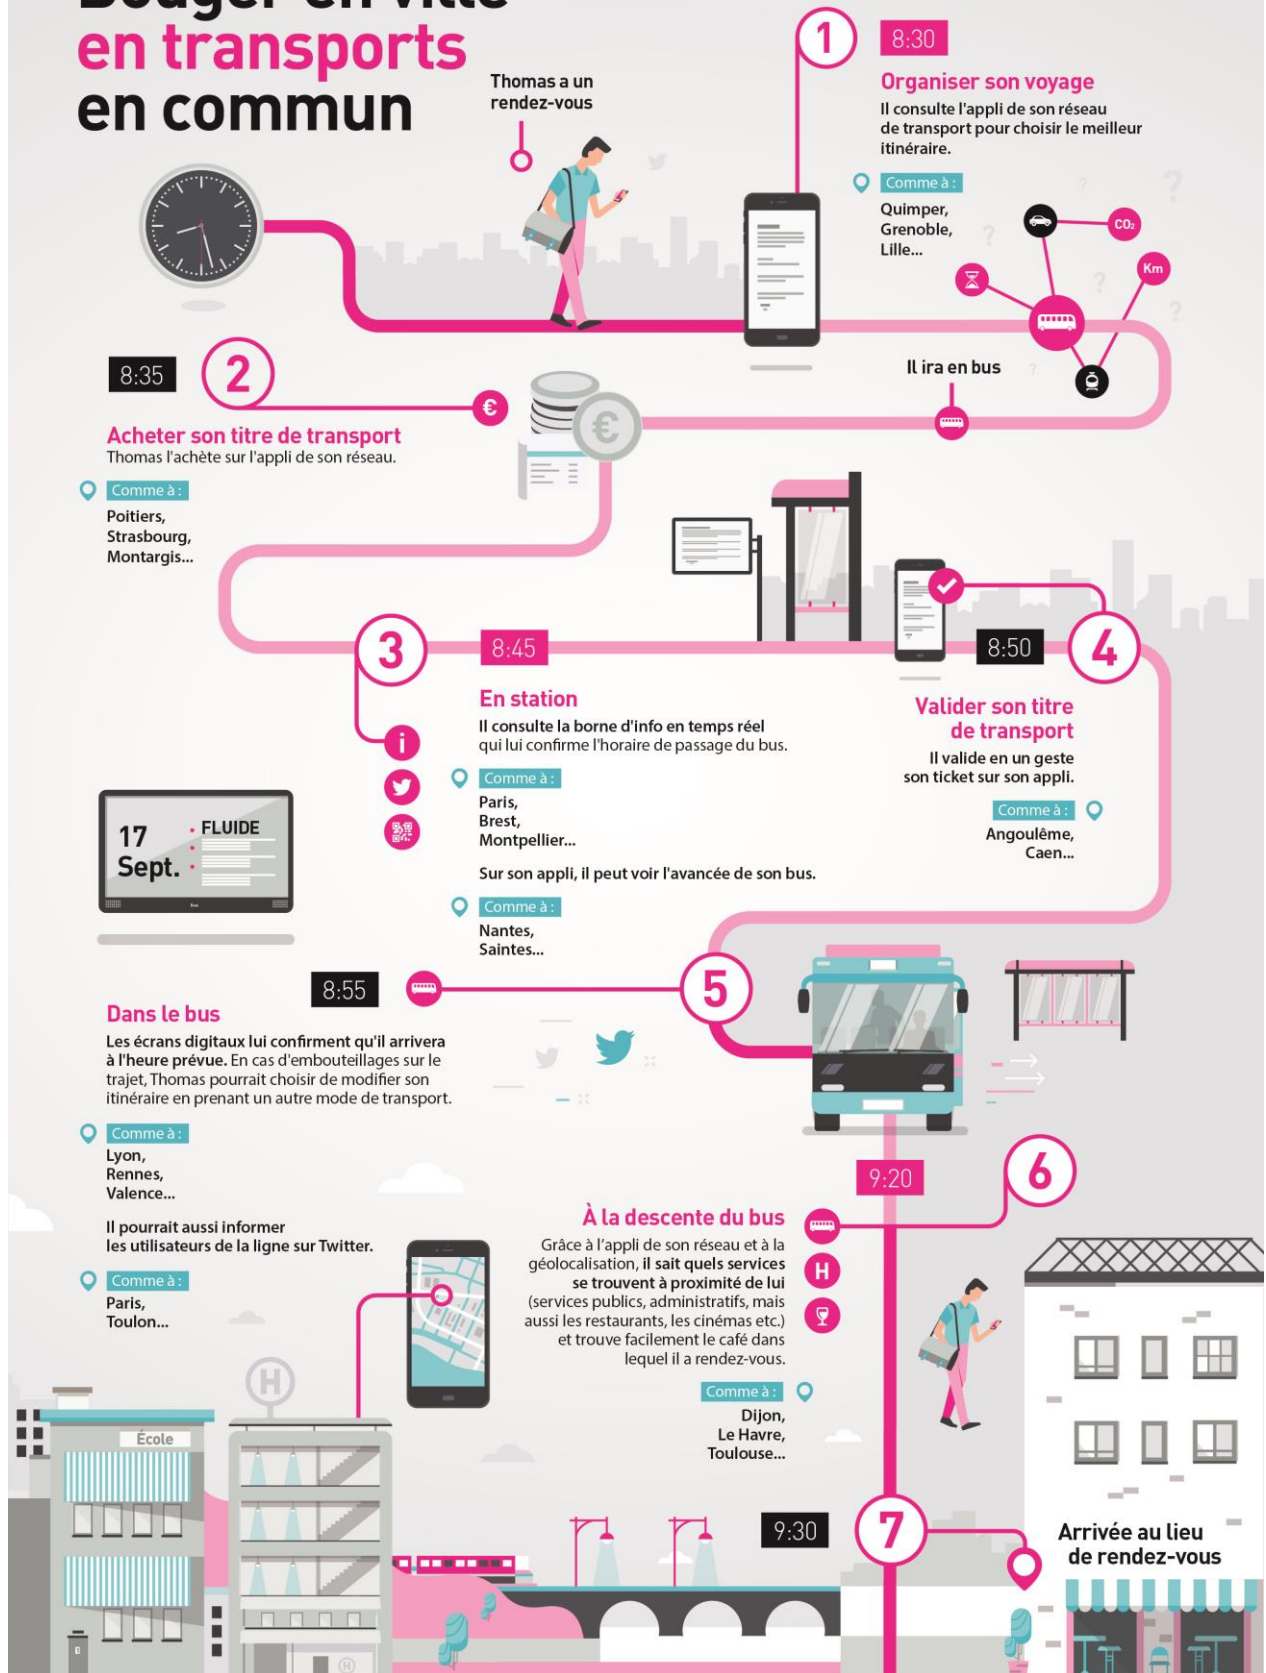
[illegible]
en transports
en commun

Thomas a un rendez-vous

1

8:30

Organiser son voyage

Il consulte l'appli de son réseau de transport pour choisir le meilleur itinéraire.

Comme à :

Quimper,
Grenoble,
Lille...

$CO_2$

Km

Il ira en bus

8:35

2

Acheter son titre de transport

Thomas l'achète sur l'appli de son réseau.

Comme à :

Poitiers,
Strasbourg,
Montargis...

3

8:45

En station

Il consulte la borne d'info en temps réel qui lui confirme l'horaire de passage du bus.

Comme à :

Paris,
Brest,
Montpellier...

Sur son appli, il peut voir l'avancée de son bus.

Comme à :

Nantes,
Saintes...

8:50

4

Valider son titre de transport

Il valide en un geste son ticket sur son appli.

Comme à :

Angoulême,
Caen...

17 Sept.

FLUIDE

8:55

5

Dans le bus

Les écrans digitaux lui confirment qu'il arrivera à l'heure prévue. En cas d'embouteillages sur le trajet, Thomas pourrait choisir de modifier son itinéraire en prenant un autre mode de transport.

Comme à :

Lyon,
Rennes,
Valence...

Il pourrait aussi informer les utilisateurs de la ligne sur Twitter.

Comme à :

Paris,
Toulon...

9:20

6

À la descente du bus

Grâce à l'appli de son réseau et à la géolocalisation, il sait quels services se trouvent à proximité de lui (services publics, administratifs, mais aussi les restaurants, les cinémas etc.) et trouve facilement le café dans lequel il a rendez-vous.

Comme à :

Dijon,
Le Havre,
Toulouse...

H

École

9:30

7

Arrivée au lieu de rendez-vous